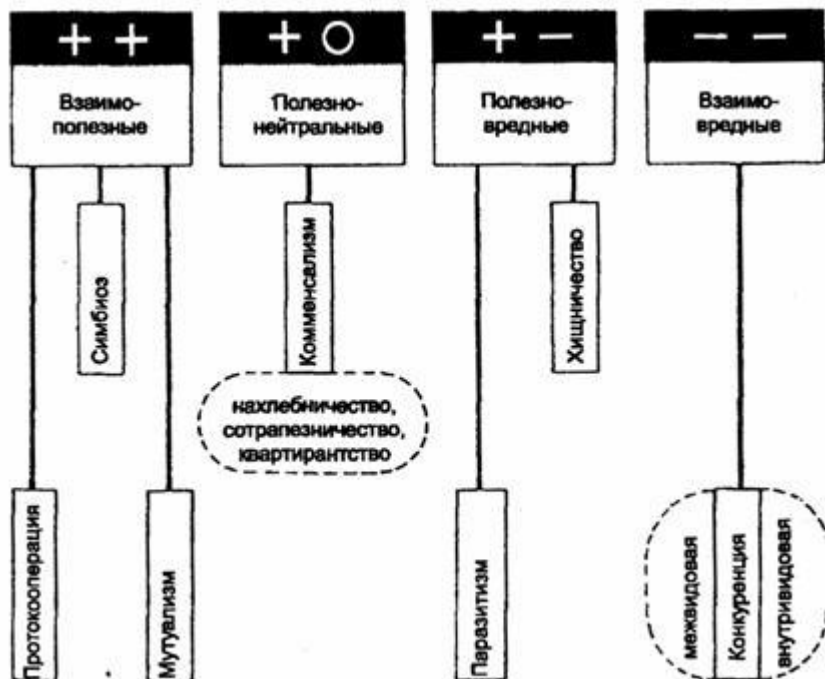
+ +

Взаимополезные

Симбиоз

Протокооперация

Мутуализм

+ O

Полезнонейтральные

Комменсализм

нахлебничество, сотрапезничество, квартирантство

+ −

Полезновредные

Хищничество

Паразитизм

− −

Взаимовредные

межвидовая

Конкуренция

внутривидовая